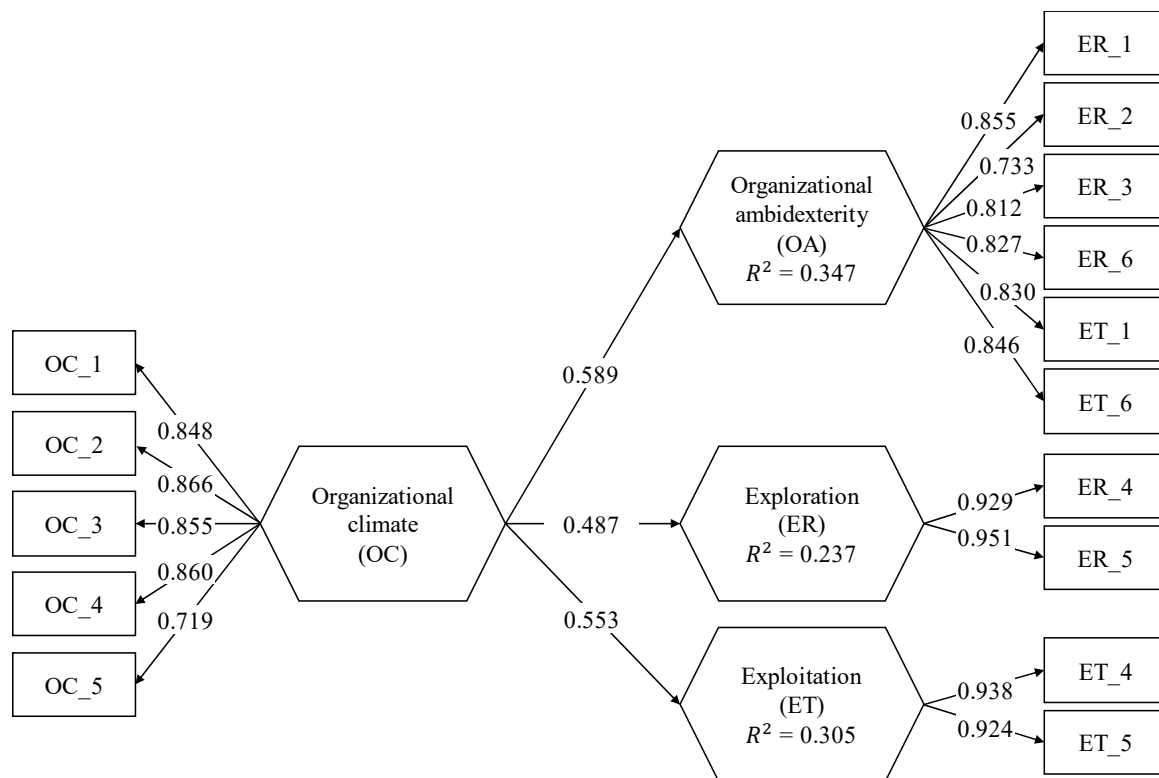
OC_1
OC_2
OC_3
OC_4
OC_5
0.848
0.866
0.855
0.860
0.719
Organizational climate (OC)
0.589
0.487
0.553
Organizational ambidexterity (OA) $R^2 = 0.347$
Exploration (ER) $R^2 = 0.237$
Exploitation (ET) $R^2 = 0.305$
0.855
0.733
0.812
0.827
0.830
0.846
ER_1
ER_2
ER_3
ER_6
ET_1
ET_6
0.929
0.951
ER_4
ER_5
0.938
0.924
ET_4
ET_5